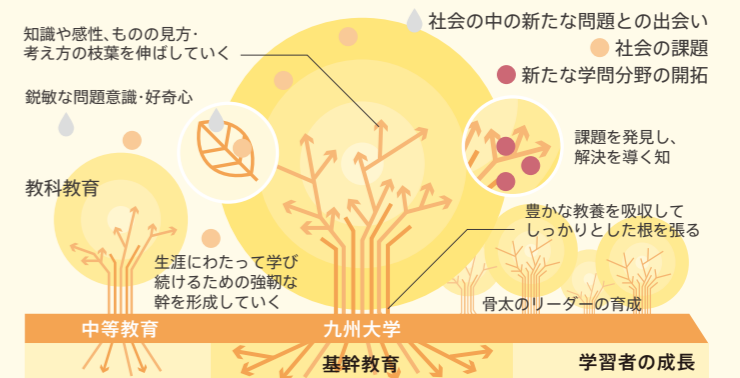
知識や感性、ものの見方・考え方の枝葉を伸ばしていく

社会の中の新たな問題との出会い

社会の課題

新たな学問分野の開拓

鋭敏な問題意識・好奇心

課題を発見し、解決を導く知

教科教育

豊かな教養を吸収してしっかりとした根を張る

生涯にわたって学び続けるための強靭な幹を形成していく

骨太のリーダーの育成

中等教育

九州大学

基幹教育

学習者の成長